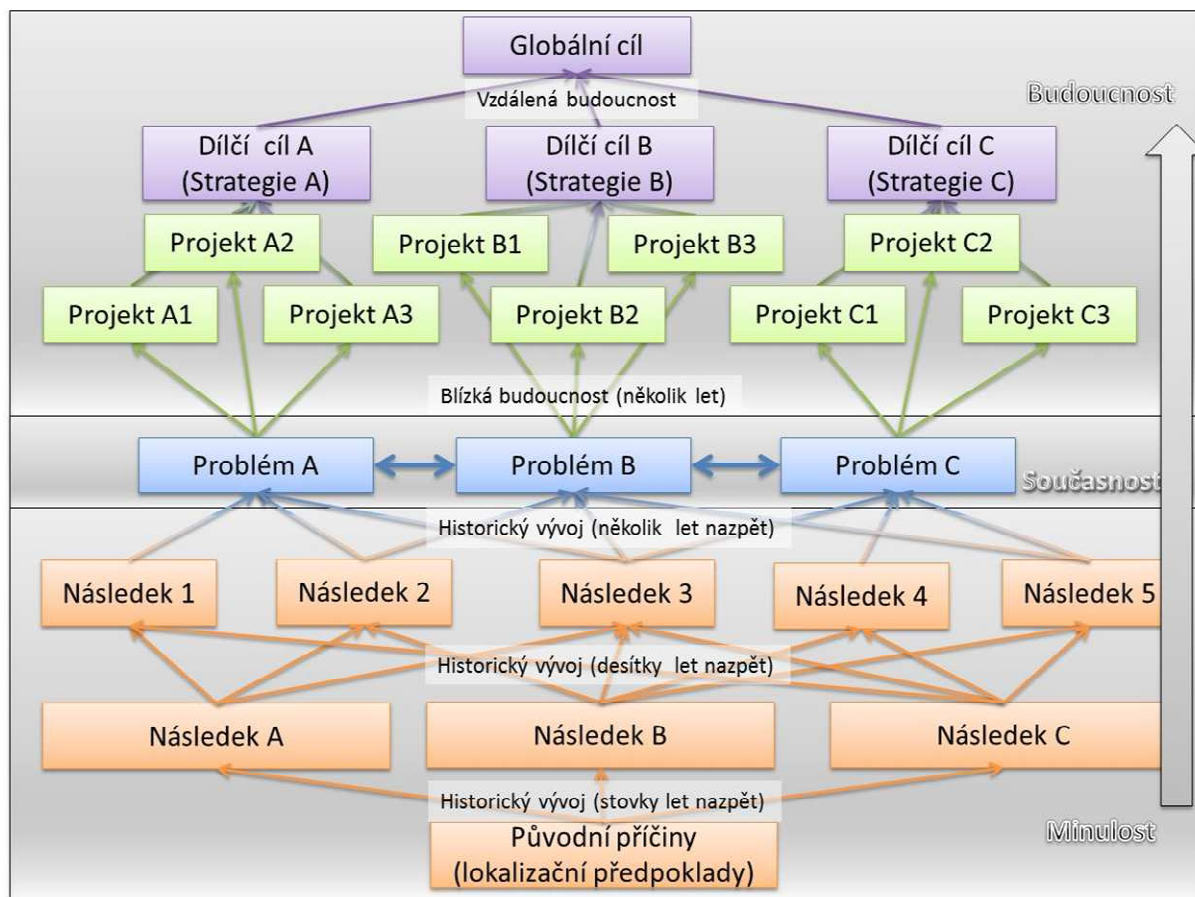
Globální cíl

Vzdálená budoucnost

Budoucnost

Dílčí cíl A (Strategie A)

Dílčí cíl B (Strategie B)

Dílčí cíl C (Strategie C)

Projekt A2

Projekt B1

Projekt B3

Projekt C2

Projekt A1

Projekt A3

Projekt B2

Projekt C1

Projekt C3

Blízká budoucnost (několik let)

Problém A

Problém B

Problém C

Současnost

Historický vývoj (několik let nazpět)

Následek 1

Následek 2

Následek 3

Následek 4

Následek 5

Historický vývoj (desítky let nazpět)

Následek A

Následek B

Následek C

Historický vývoj (stovky let nazpět)

Původní příčiny (lokalizační předpoklady)

Minulost